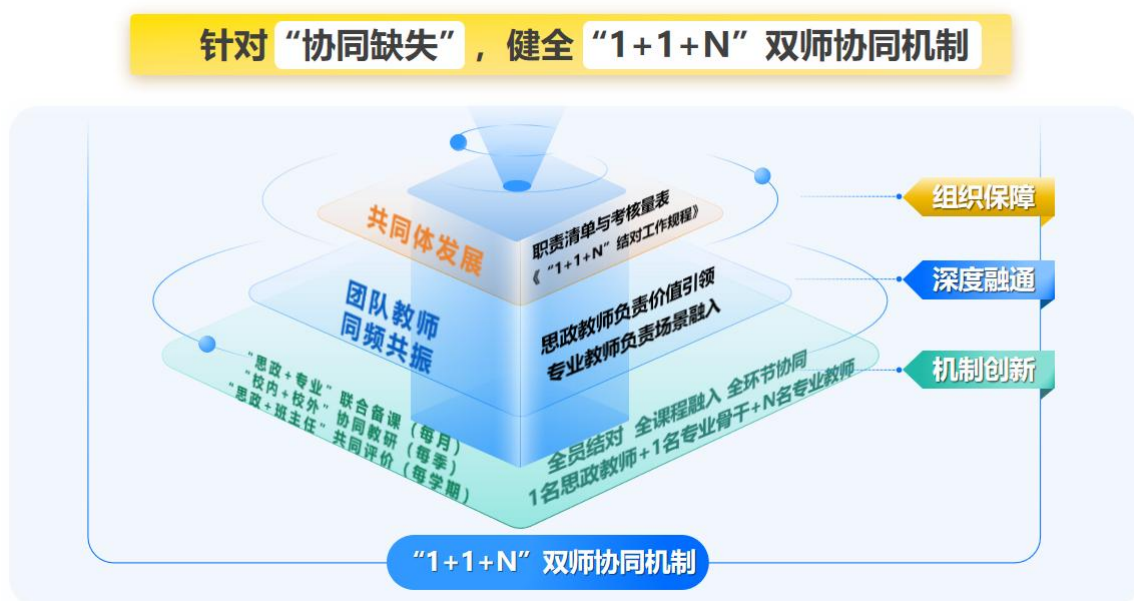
针对“协同缺失”，健全“1+1+N”双师协同机制

共同体发展

职责清单与考核量表
《“1+1+N”结对工作规程》

团队教师同频共振

思政教师负责价值引领
专业教师负责场景融入

“思政+专业”联合备课（每月）
“校内+校外”协同教研（每季）
“思政+班主任”共同评价（每学期）

全员结对 全课程融入 全环节协同
1名思政教师+1名专业骨干+N名专业教师

组织保障

深度融通

机制创新

“1+1+N”双师协同机制